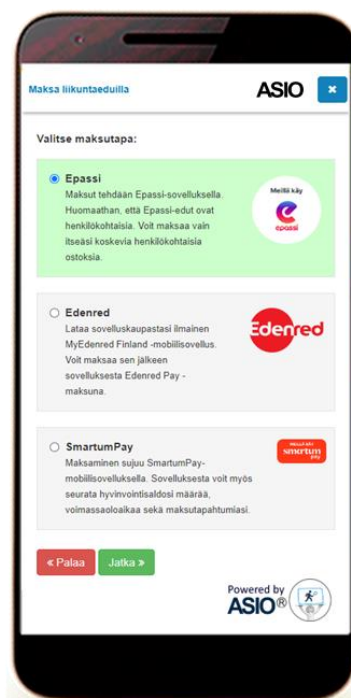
Maksa liikuntaeduilla

ASIO

×

Valitse maksutapa:

Epassi
Maksut tehdään Epassi-sovelluksella. Huomaathan, että Epassi-edut ovat henkilökohtaisia. Voit maksaa vain itseäsi koskevia henkilökohtaisia ostoksia.

Meillä käy
epassi

Edenred
Lataa sovelluskaupastasi ilmainen MyEdenred Finland -mobiilisovellus. Voit maksaa sen jälkeen sovelluksesta Edenred Pay -maksuna.

Edenred

SmartumPay
Maksaminen sujuu SmartumPay-mobiilisovelluksella. Sovelluksesta voit myös seurata hyvinvointisaldosi määrää, voimassaoloaikaa sekä maksutapahtumiasi.

MEILLÄ KÄY
smartum
pay

« Palaa

Jatka »

Powered by
ASIO®